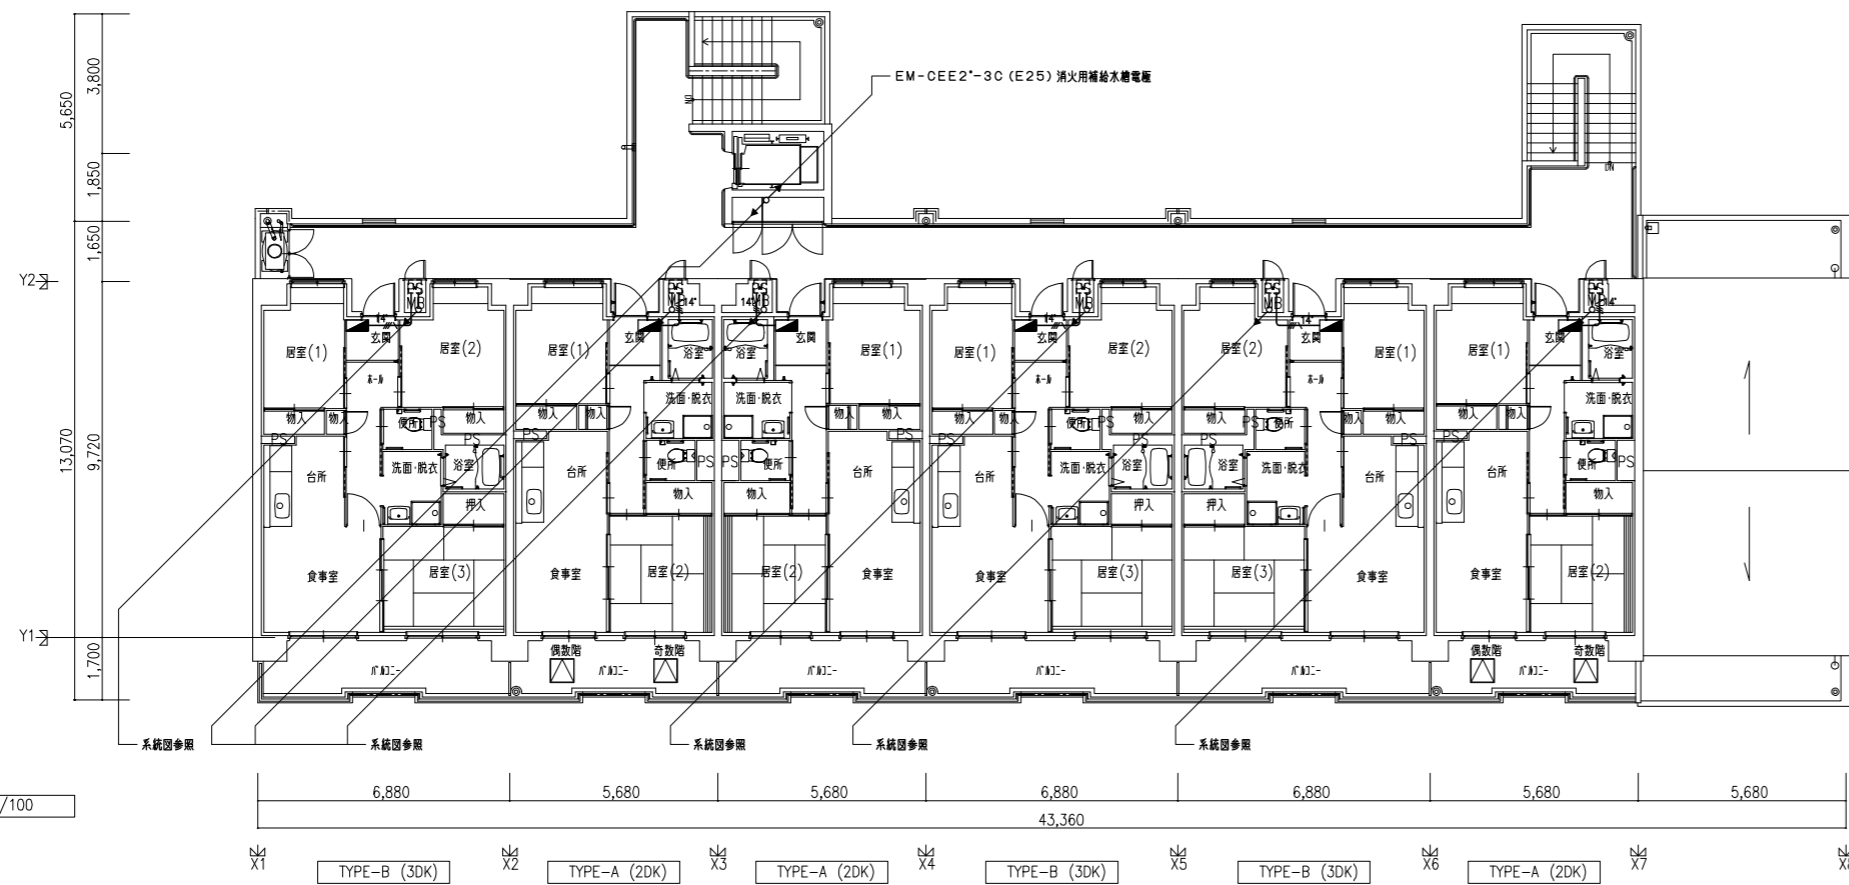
EM-CEE2"-3C (E25) 消火用補給水槽電極

3,800
5,650
1,850
1,650
Y2
13,070
9,720
Y1
1,700

MB PS
MB PS
PS MB
PS MB
PS MB
PS MB
PS MB

居室(1) 玄関 居室(2)
ホール
物入 物入 便所 PS 物入
PS PS
台所 洗面・脱衣 浴室
押入
食事室 居室(3)

居室(1) 玄関 浴室
洗面・脱衣
物入 物入
PS
台所 便所 PS
物入
食事室 居室(2)

浴室 玄関 居室(1)
洗面・脱衣
物入 物入
PS
便所 PS 台所
物入
居室(2) 食事室

居室(1) 玄関 居室(2)
ホール
物入 物入 便所 PS 物入
PS PS
台所 洗面・脱衣 浴室
押入
食事室 居室(3)

居室(2) 玄関 居室(1)
ホール
物入 PS 便所 物入 物入
PS PS
浴室 洗面・脱衣 台所
押入
居室(3) 食事室

居室(1) 玄関 浴室
洗面・脱衣
物入 物入
PS
台所 便所 PS
物入
食事室 居室(2)

偶数階 奇数階 偶数階 奇数階
バルコニー バルコニー バルコニー バルコニー バルコニー バルコニー

系統図参照 系統図参照 系統図参照 系統図参照 系統図参照

/100

6,880 5,680 5,680 6,880 6,880 5,680 5,680
43,360

X1 TYPE-B (3DK) X2 TYPE-A (2DK) X3 TYPE-A (2DK) X4 TYPE-B (3DK) X5 TYPE-B (3DK) X6 TYPE-A (2DK) X7 X8